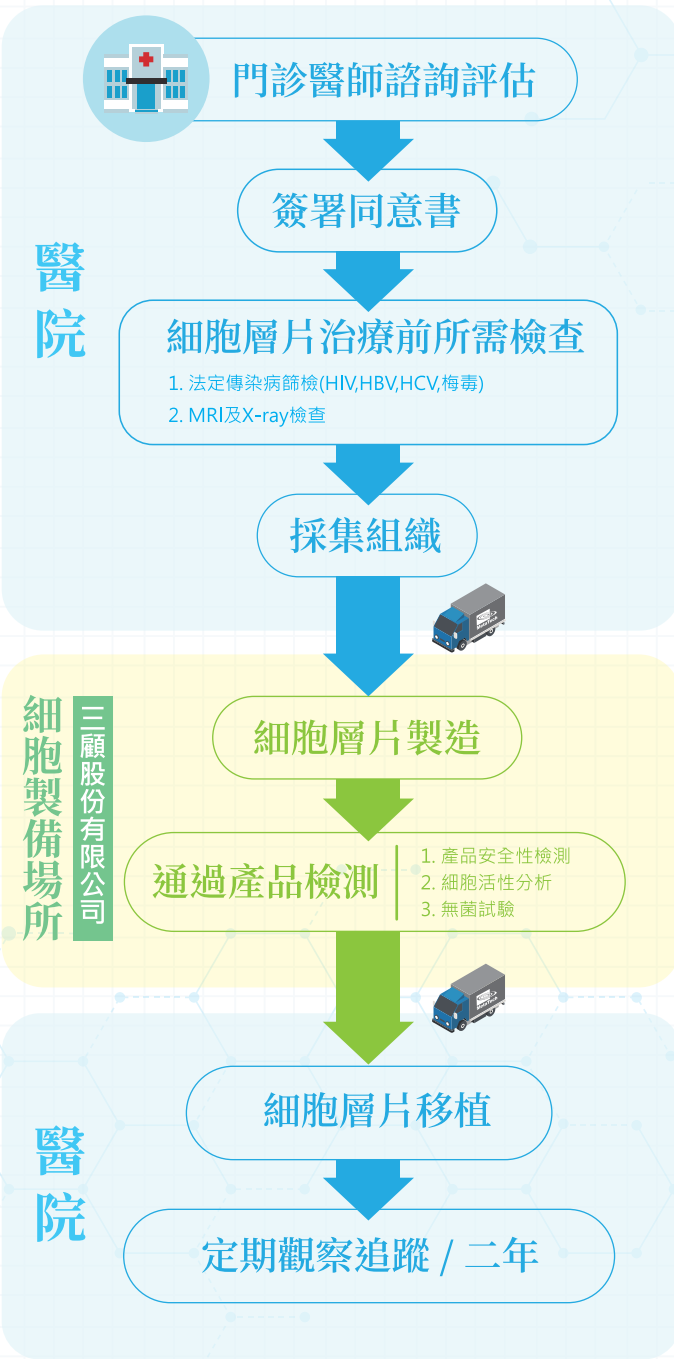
醫院

門診醫師諮詢評估

簽署同意書

細胞層片治療前所需檢查

1. 法定傳染病篩檢(HIV,HBV,HCV,梅毒)
2. MRI及X-ray檢查

採集組織

細胞製備場所

三顧股份有限公司

細胞層片製造

通過產品檢測

1. 產品安全性檢測
2. 細胞活性分析
3. 無菌試驗

醫院

細胞層片移植

定期觀察追蹤 / 二年